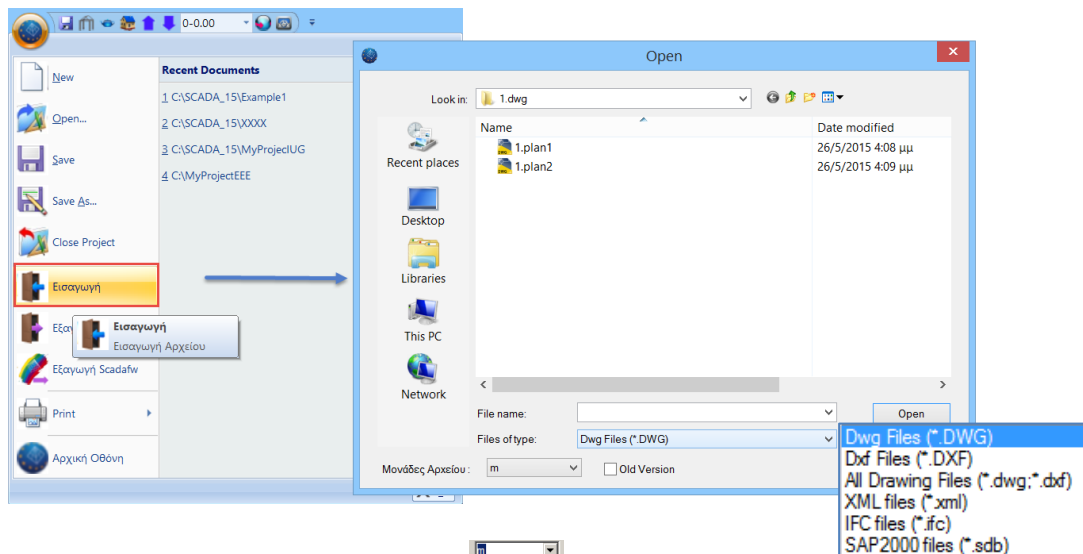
0-0.00

New
Open...
Save
Save As...
Close Project
Εισαγωγή
Εξα
Εισαγωγή
Εισαγωγή Αρχείου
Εξαγωγή Scadafw
Print
Αρχική Οθόνη

Recent Documents
1 C:\SCADA_15\Example1
2 C:\SCADA_15\XXXX
3 C:\SCADA_15\MyProjectUG
4 C:\MyProjectEEE

Open
Look in: 1.dwg
Recent places
Desktop
Libraries
This PC
Network

| Name | Date modified |
|---|---|
| 1.plan1 | 26/5/2015 4:08 μμ |
| 1.plan2 | 26/5/2015 4:09 μμ |

File name:
Open
Files of type: Dwg Files (*.DWG)
Μονάδες Αρχείου : m
Old Version

Dwg Files (*.DWG)
Dxf Files (*.DXF)
All Drawing Files (*.dwg;*.dxf)
XML files (*.xml)
IFC files (*.ifc)
SAP2000 files (*.sdb)

m